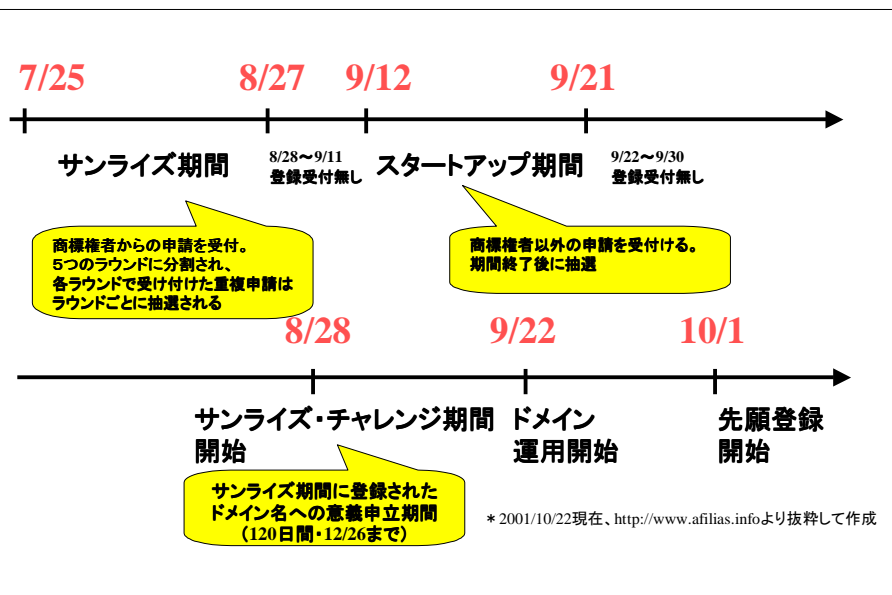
7/25 8/27 9/12 9/21

サンライズ期間

8/28〜9/11
登録受付無し

スタートアップ期間

9/22〜9/30
登録受付無し

商標権者からの申請を受付。
5つのラウンドに分割され、
各ラウンドで受け付けた重複申請は
ラウンドごとに抽選される

商標権者以外の申請を受付ける。
期間終了後に抽選

8/28 9/22 10/1

サンライズ・チャレンジ期間
開始

ドメイン
運用開始

先願登録
開始

サンライズ期間に登録された
ドメイン名への意義申立期間
（120日間・12/26まで）

＊2001/10/22現在、http://www.afilias.infoより抜粋して作成